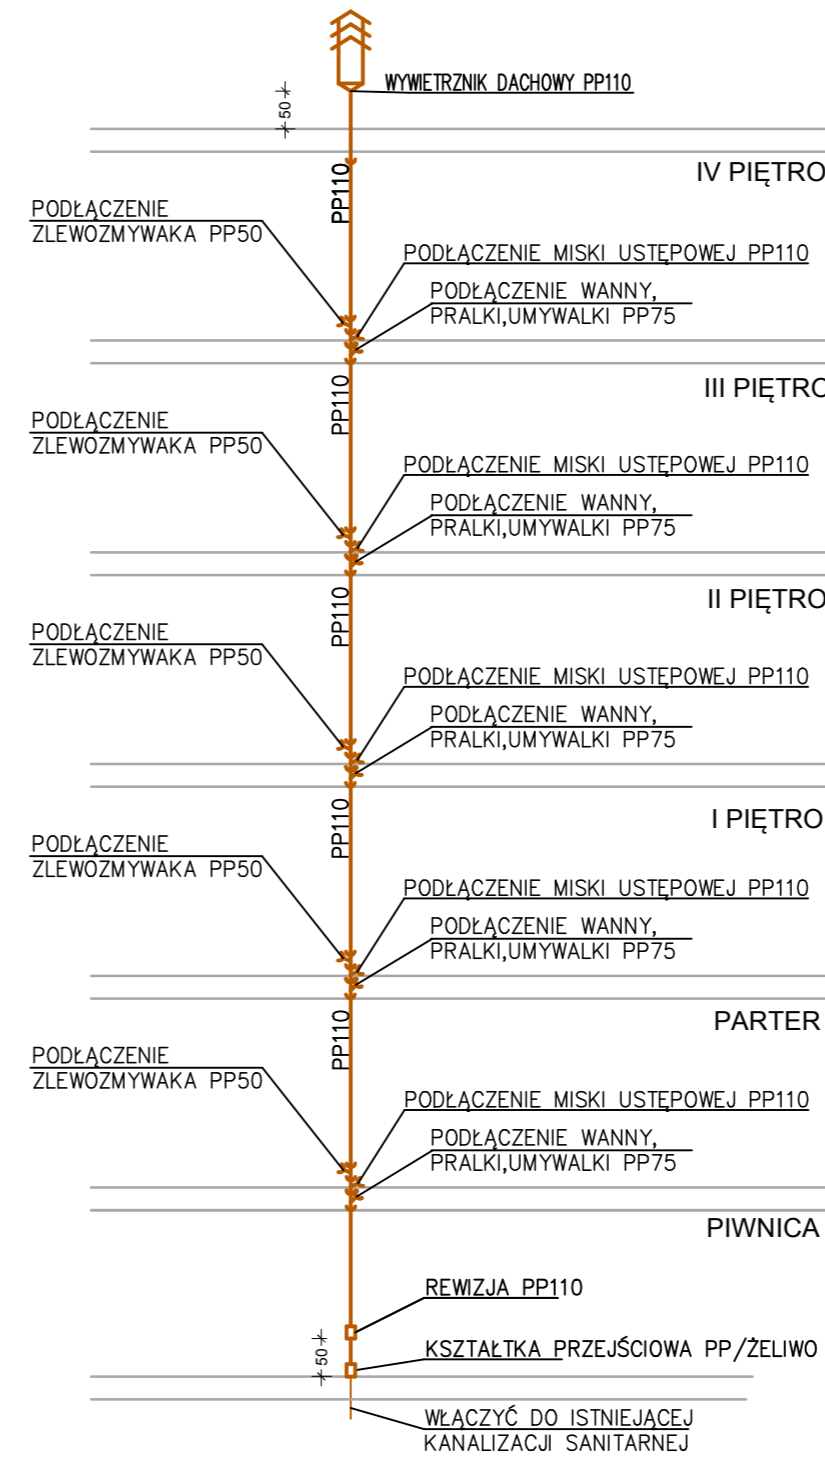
WYWIETRZNIK DACHOWY PP110

50

IV PIĘTRO

PP110

PODŁĄCZENIE ZLEWOZMYWAKA PP50

PODŁĄCZENIE MISKI USTĘPOWEJ PP110

PODŁĄCZENIE WANNY, PRALKI,UMYWALKI PP75

III PIĘTRO

PP110

PODŁĄCZENIE ZLEWOZMYWAKA PP50

PODŁĄCZENIE MISKI USTĘPOWEJ PP110

PODŁĄCZENIE WANNY, PRALKI,UMYWALKI PP75

II PIĘTRO

PP110

PODŁĄCZENIE ZLEWOZMYWAKA PP50

PODŁĄCZENIE MISKI USTĘPOWEJ PP110

PODŁĄCZENIE WANNY, PRALKI,UMYWALKI PP75

I PIĘTRO

PP110

PODŁĄCZENIE ZLEWOZMYWAKA PP50

PODŁĄCZENIE MISKI USTĘPOWEJ PP110

PODŁĄCZENIE WANNY, PRALKI,UMYWALKI PP75

PARTER

PP110

PODŁĄCZENIE ZLEWOZMYWAKA PP50

PODŁĄCZENIE MISKI USTĘPOWEJ PP110

PODŁĄCZENIE WANNY, PRALKI,UMYWALKI PP75

PIWNICA

REWIZJA PP110

50

KSZTAŁTKA PRZEJŚCIOWA PP/ŻELIWO

WŁĄCZYĆ DO ISTNIEJĄCEJ KANALIZACJI SANITARNEJ